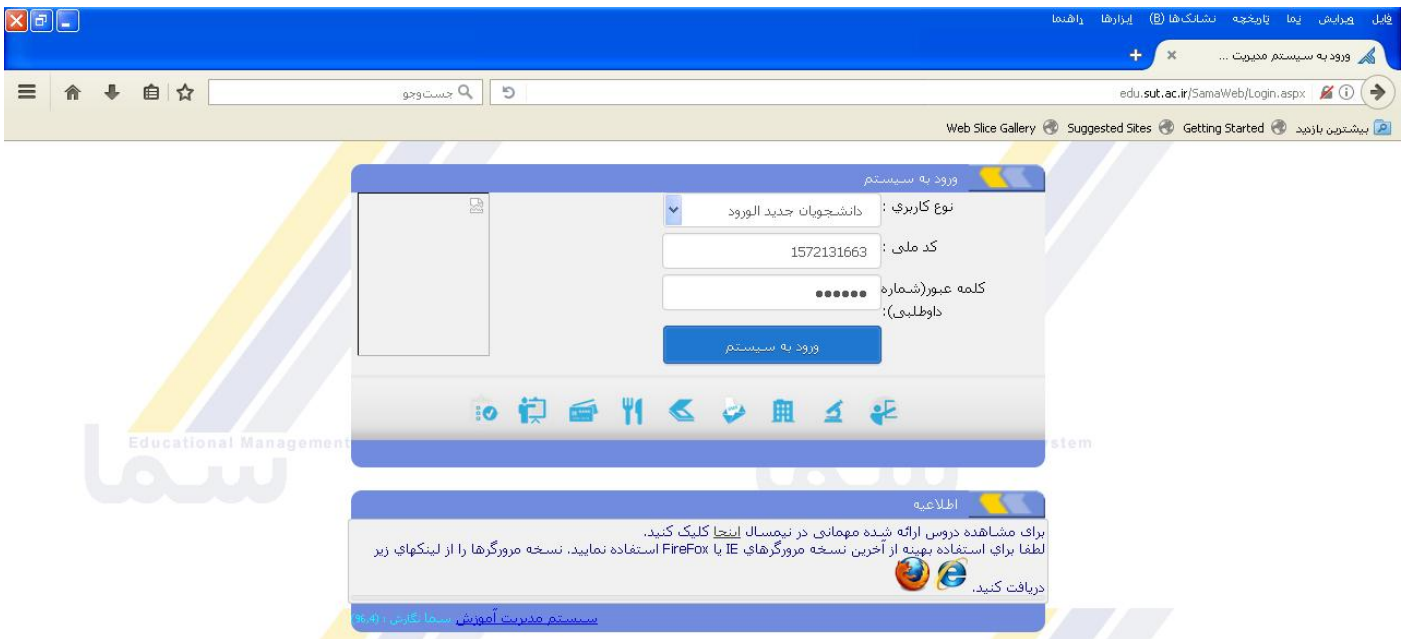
پرونده ویرایش نما تاریخچه نشانک‌ها (B) ابزارها راهنما

ورود به سیستم مدیریت ... ×

edu.sut.ac.ir/SamaWeb/Login.aspx

جست‌وجو

بیشترین بازدید Getting Started Suggested Sites Web Slice Gallery

ورود به سيستم

نوع كاربري : دانشجويان جديد الورود

كد ملی : 1572131663

كلمه عبور(شماره داوطلبی): ••••••

ورود به سيستم

Educational Management

stem

اطلاعيه

برای مشاهده دروس ارائه شده مهمانی در نیمسال اینجا کلیک کنید.
لطفا براي استفاده بهينه از آخرين نسخه مرورگرهاي IE يا FireFox استفاده نماييد. نسخه مرورگرها را از لينكهاي زير دريافت كنيد.

سيستم مديريت آموزش سما نگارش : (36,4)